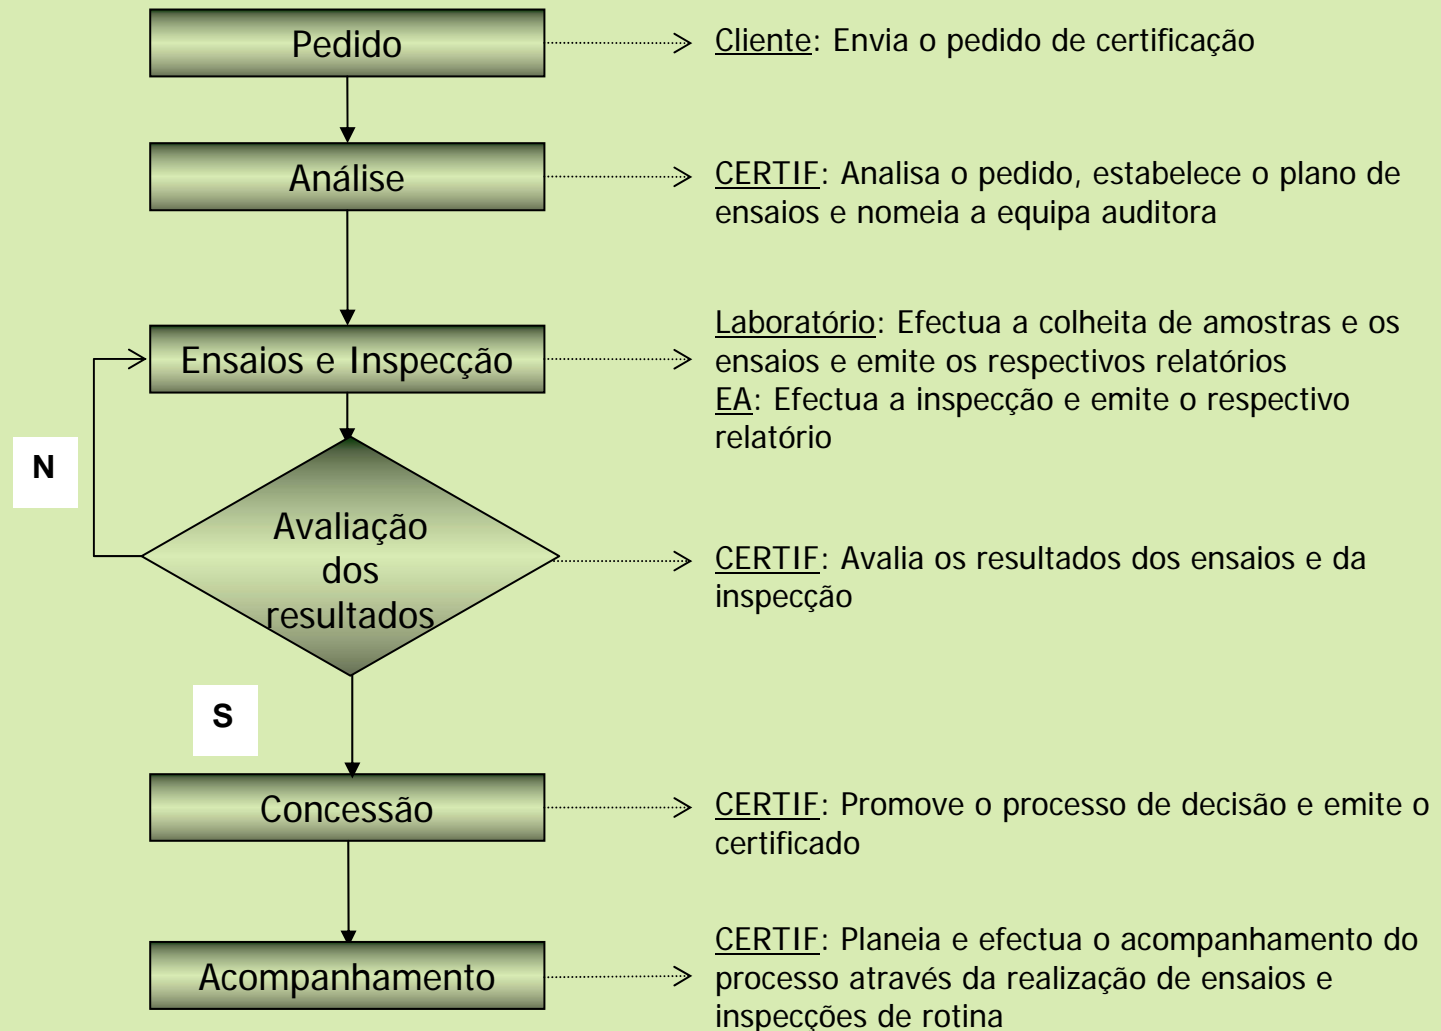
Pedido

Cliente: Envia o pedido de certificação

Análise

CERTIF: Analisa o pedido, estabelece o plano de ensaios e nomeia a equipa auditora

Ensaios e Inspecção

Laboratório: Efectua a colheita de amostras e os ensaios e emite os respectivos relatórios
EA: Efectua a inspecção e emite o respectivo relatório

N

Avaliação dos resultados

CERTIF: Avalia os resultados dos ensaios e da inspecção

S

Concessão

CERTIF: Promove o processo de decisão e emite o certificado

Acompanhamento

CERTIF: Planeia e efectua o acompanhamento do processo através da realização de ensaios e inspecções de rotina